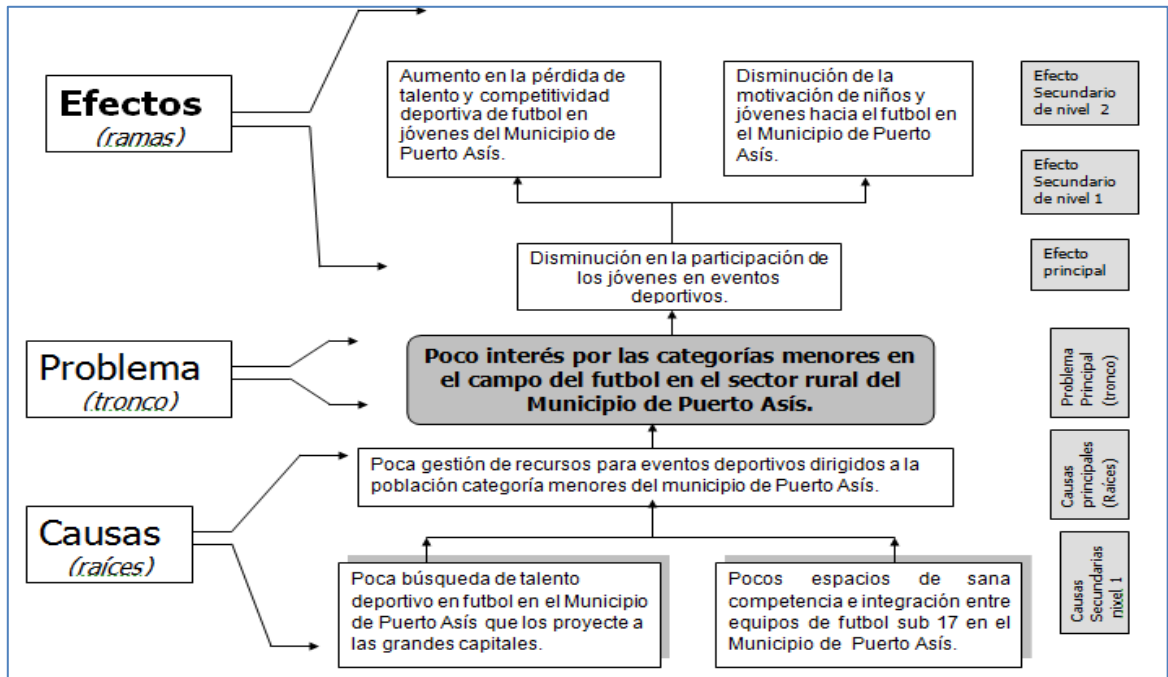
Efectos
(ramas)

Aumento en la pérdida de talento y competitividad deportiva de futbol en jóvenes del Municipio de Puerto Asís.

Disminución de la motivación de niños y jóvenes hacia el futbol en el Municipio de Puerto Asís.

Efecto Secundario de nivel 2

Efecto Secundario de nivel 1

Disminución en la participación de los jóvenes en eventos deportivos.

Efecto principal

Problema
(tronco)

Poco interés por las categorías menores en el campo del futbol en el sector rural del Municipio de Puerto Asís.

Problema Principal (tronco)

Causas
(raíces)

Poca gestión de recursos para eventos deportivos dirigidos a la población categoría menores del municipio de Puerto Asís.

Causas principales (Raíces)

Poca búsqueda de talento deportivo en futbol en el Municipio de Puerto Asís que los proyecte a las grandes capitales.

Pocos espacios de sana competencia e integración entre equipos de futbol sub 17 en el Municipio de Puerto Asís.

Causas Secundarias nivel 1